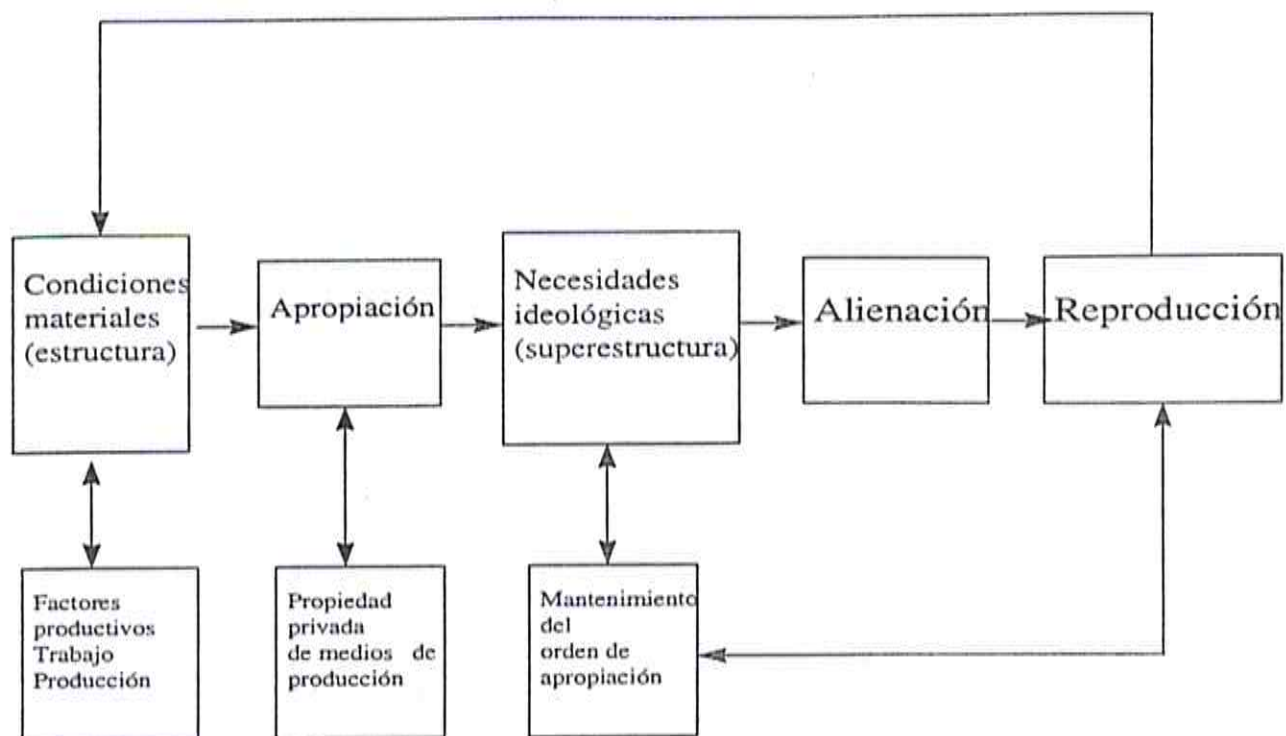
Condiciones materiales (estructura)

Apropiación

Necesidades ideológicas (superestructura)

Alienación

Reproducción

Factores productivos Trabajo Producción

Propiedad privada de medios de producción

Mantenimiento del orden de apropiación